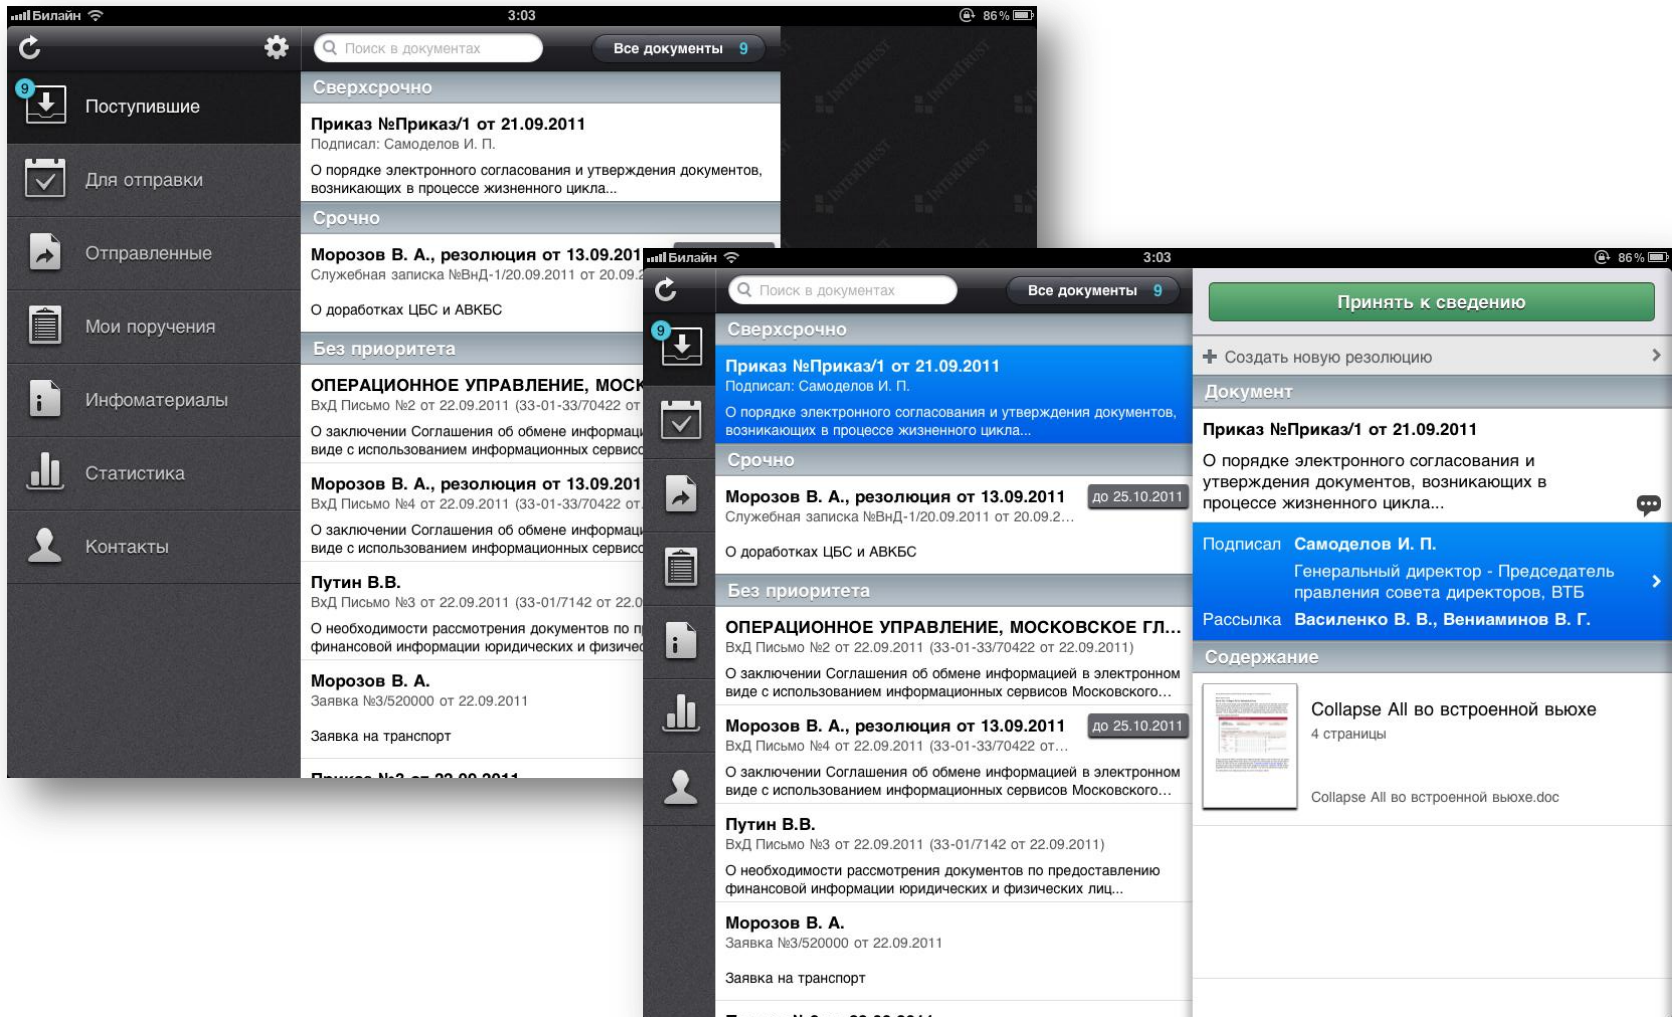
Билайн 3:03 86 %

Поиск в документах Все документы 9

9 Поступившие

Для отправки

Отправленные

Мои поручения

Инфоматериалы

Статистика

Контакты

Сверхсрочно

Приказ №Приказ/1 от 21.09.2011
Подписал: Самоделов И. П.
О порядке электронного согласования и утверждения документов, возникающих в процессе жизненного цикла...

Срочно

Морозов В. А., резолюция от 13.09.201
Служебная записка №ВнД-1/20.09.2011 от 20.09.2
О доработках ЦБС и АВКБС

Без приоритета

ОПЕРАЦИОННОЕ УПРАВЛЕНИЕ, МОСК
ВхД Письмо №2 от 22.09.2011 (33-01-33/70422 от
О заключении Соглашения об обмене информац виде с использованием информационных сервис

Морозов В. А., резолюция от 13.09.201
ВхД Письмо №4 от 22.09.2011 (33-01-33/70422 от
О заключении Соглашения об обмене информац виде с использованием информационных сервис

Путин В.В.
ВхД Письмо №3 от 22.09.2011 (33-01/7142 от 22.0
О необходимости рассмотрения документов по п финансовой информации юридических и физичес

Морозов В. А.
Заявка №3/520000 от 22.09.2011
Заявка на транспорт

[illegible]

Билайн 3:03 86 %

Поиск в документах Все документы 9

9

Сверхсрочно

Приказ №Приказ/1 от 21.09.2011
Подписал: Самоделов И. П.
О порядке электронного согласования и утверждения документов, возникающих в процессе жизненного цикла...

Срочно

Морозов В. А., резолюция от 13.09.2011 до 25.10.2011
Служебная записка №ВнД-1/20.09.2011 от 20.09.2...
О доработках ЦБС и АВКБС

Без приоритета

ОПЕРАЦИОННОЕ УПРАВЛЕНИЕ, МОСКОВСКОЕ ГЛ...
ВхД Письмо №2 от 22.09.2011 (33-01-33/70422 от 22.09.2011)
О заключении Соглашения об обмене информацией в электронном виде с использованием информационных сервисов Московского...

Морозов В. А., резолюция от 13.09.2011 до 25.10.2011
ВхД Письмо №4 от 22.09.2011 (33-01-33/70422 от...
О заключении Соглашения об обмене информацией в электронном виде с использованием информационных сервисов Московского...

Путин В.В.
ВхД Письмо №3 от 22.09.2011 (33-01/7142 от 22.09.2011)
О необходимости рассмотрения документов по предоставлению финансовой информации юридических и физических лиц...

Морозов В. А.
Заявка №3/520000 от 22.09.2011
Заявка на транспорт

Принять к сведению

Создать новую резолюцию

Документ

Приказ №Приказ/1 от 21.09.2011
О порядке электронного согласования и утверждения документов, возникающих в процессе жизненного цикла...

Подписал Самоделов И. П.
Генеральный директор - Председатель правления совета директоров, ВТБ
Рассылка Василенко В. В., Вениаминов В. Г.

Содержание

Collapse All во встроенной выюхе
4 страницы
Collapse All во встроенной выюхе.doc